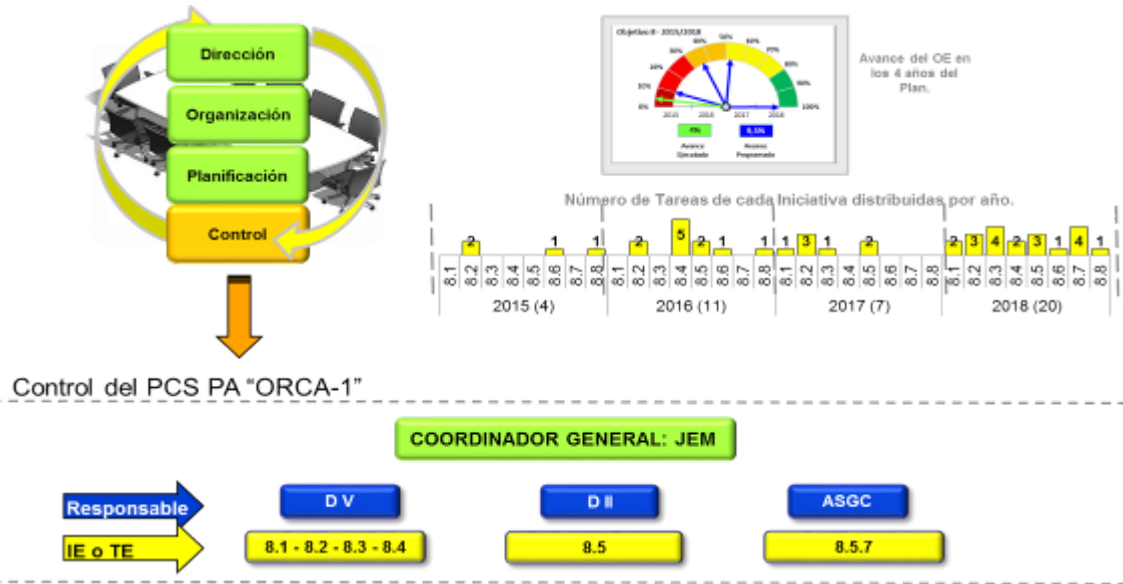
Dirección

Organización

Planificación

Control

Objetivo 8 - 2015/2018

0%
10%
20%
30%
40%
50%
60%
70%
80%
90%
100%

2015
2016
2017
2018

4%
9,5%
Avance Ejecutado
Avance Programado

Avance del OE en los 4 años del Plan.

Número de Tareas de cada Iniciativa distribuidas por año.

| | 8.1 | 8.2 | 8.3 | 8.4 | 8.5 | 8.6 | 8.7 | 8.8 |
|---|---|---|---|---|---|---|---|---|
| 2015 (4) | | 2 | | | | 1 | | 1 |
| 2016 (11) | | 2 | | 5 | 2 | 1 | | 1 |
| 2017 (7) | 1 | 3 | 1 | | 2 | | | |
| 2018 (20) | 2 | 3 | 4 | 2 | 3 | 1 | 4 | 1 |

Control del PCS PA “ORCA-1”

COORDINADOR GENERAL: JEM

Responsable
IE o TE

D V
8.1 - 8.2 - 8.3 - 8.4

D II
8.5

ASGC
8.5.7